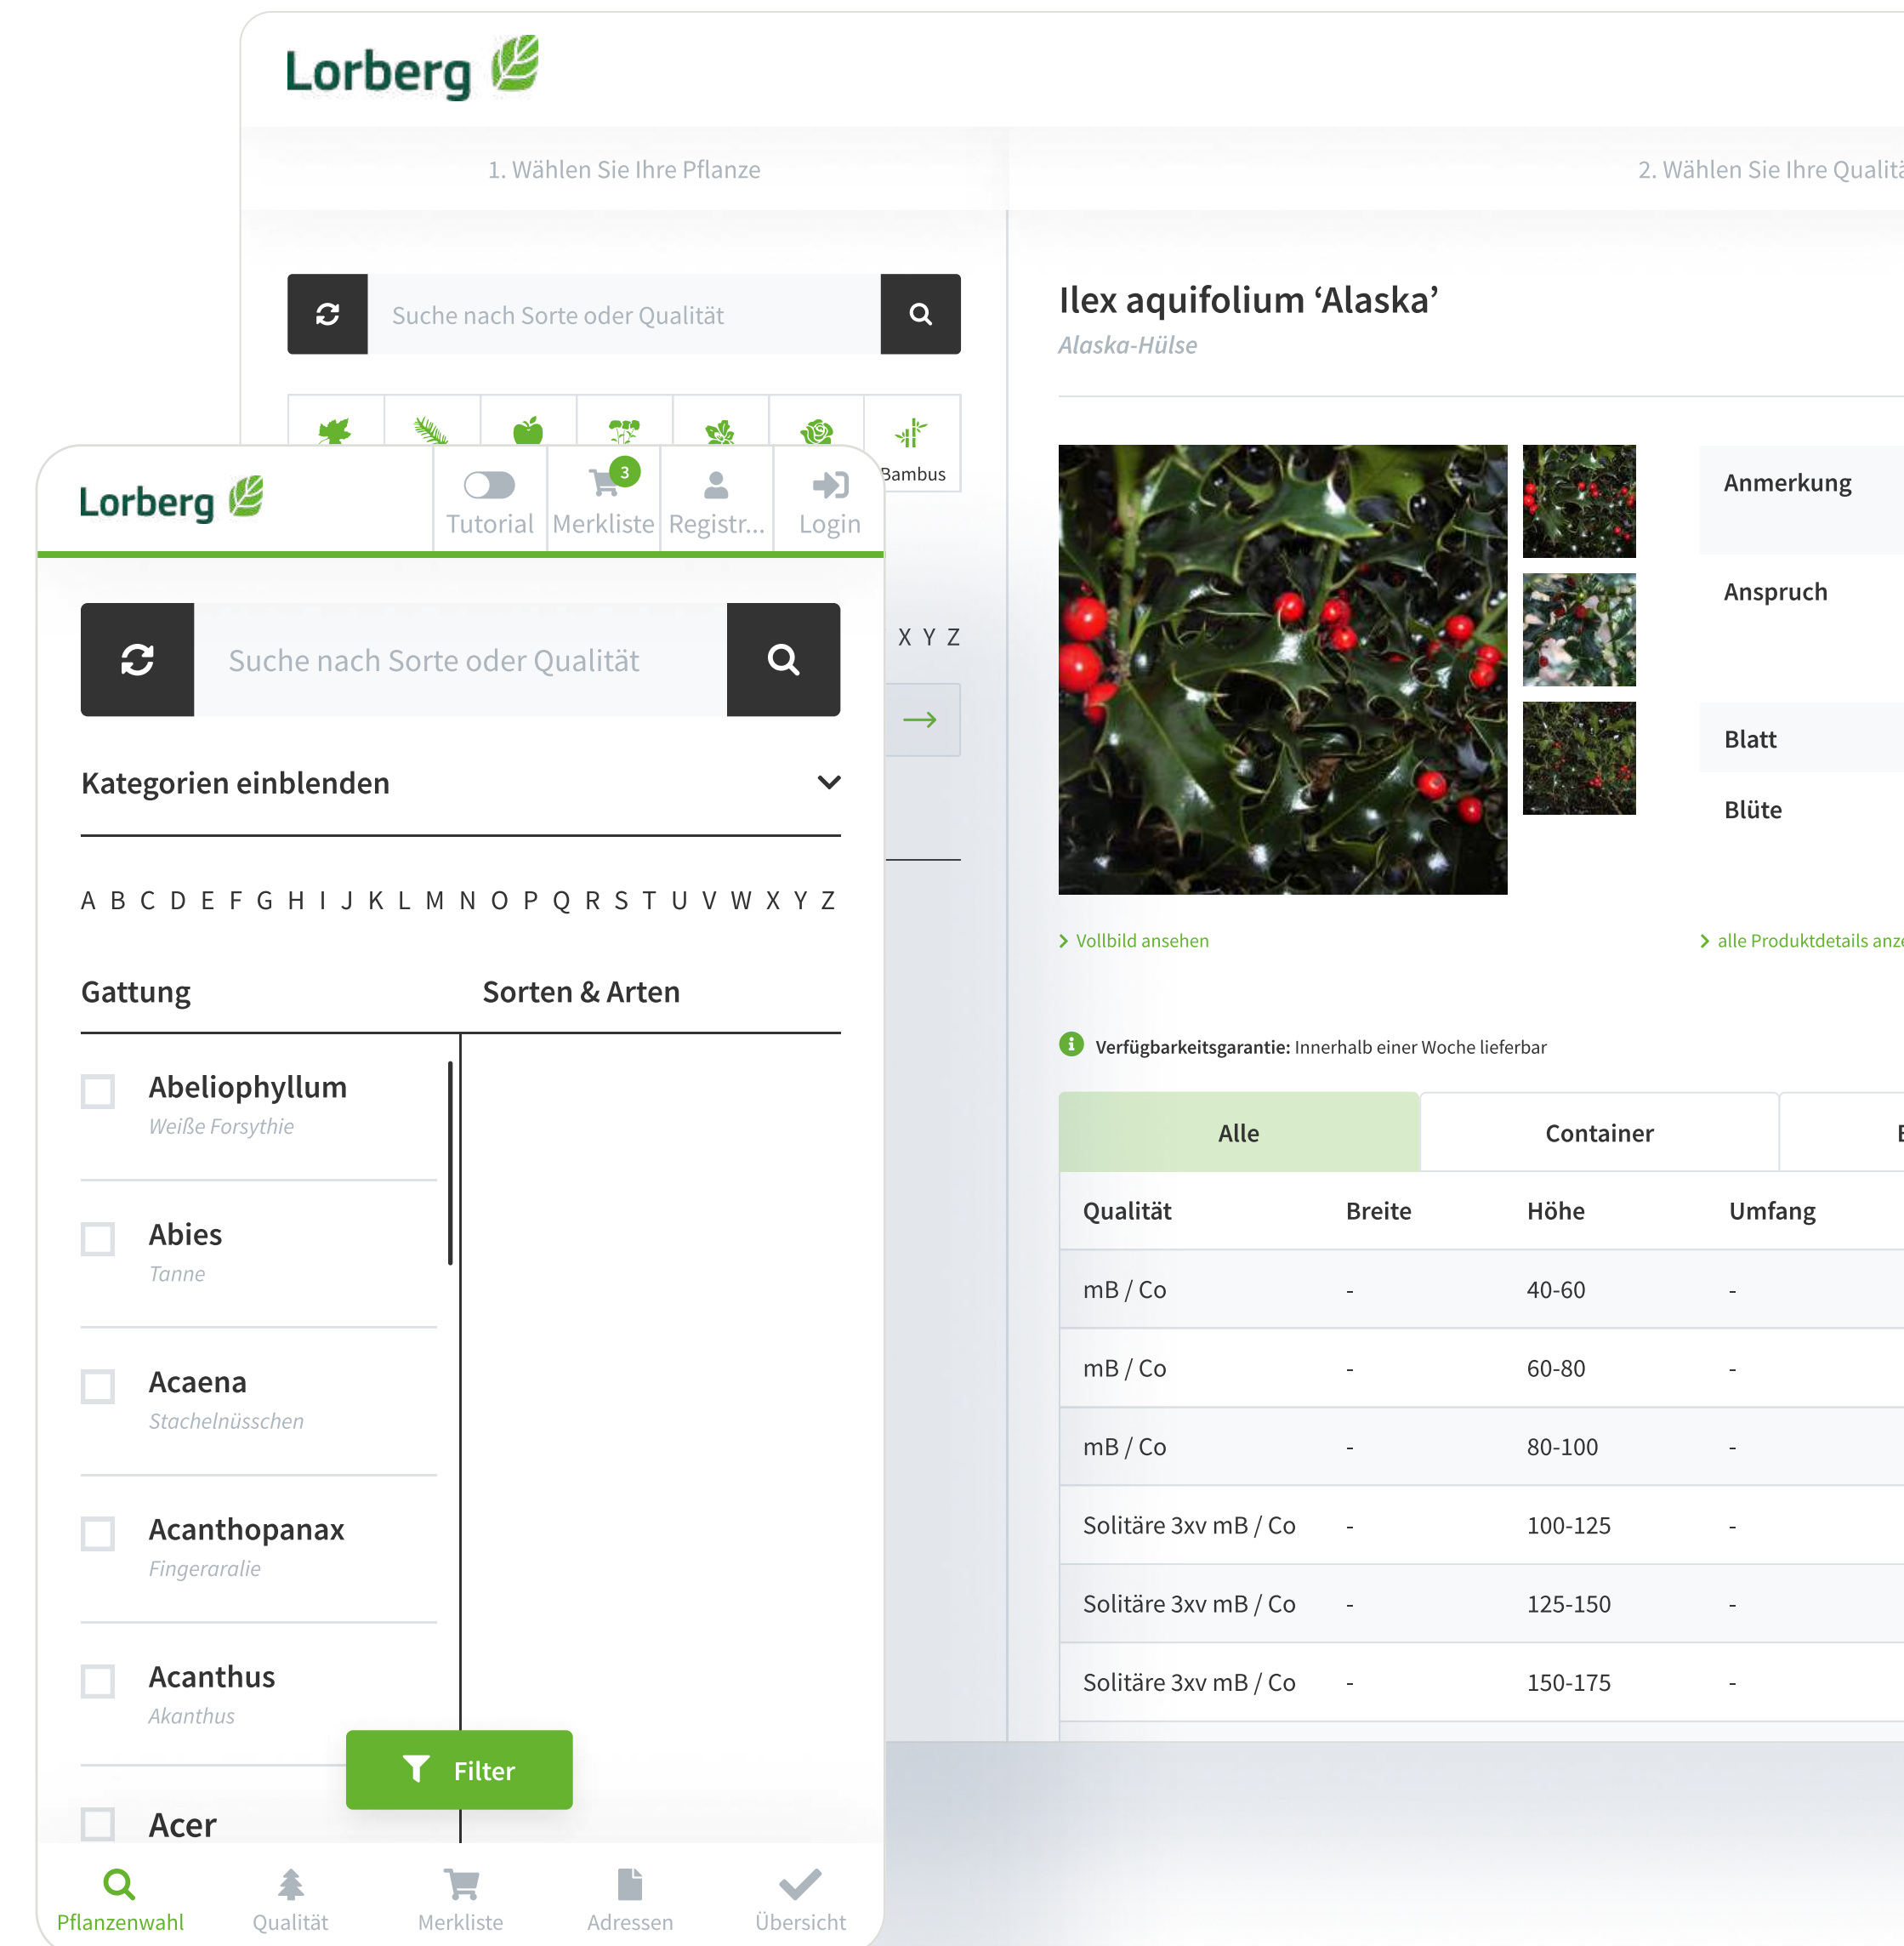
Lorberg

1. Wählen Sie Ihre Pflanze

2. Wählen Sie Ihre Qualit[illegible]

Suche nach Sorte oder Qualität

Bambus

X Y Z

Ilex aquifolium ‘Alaska’

Alaska-Hülse

Anmerkung

Anspruch

Blatt

Blüte

Vollbild ansehen

alle Produktdetails anz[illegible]

Verfügbarkeitsgarantie: Innerhalb einer Woche lieferbar

| Alle | Container | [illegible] |
|---|---|---|

| Qualität | Breite | Höhe | Umfang |
|---|---|---|---|
| mB / Co | - | 40-60 | - |
| mB / Co | - | 60-80 | - |
| mB / Co | - | 80-100 | - |
| Solitäre 3xv mB / Co | - | 100-125 | - |
| Solitäre 3xv mB / Co | - | 125-150 | - |
| Solitäre 3xv mB / Co | - | 150-175 | - |

Lorberg

Tutorial

3

Merkliste

Registr...

Login

Suche nach Sorte oder Qualität

Kategorien einblenden

A B C D E F G H I J K L M N O P Q R S T U V W X Y Z

Gattung

Sorten & Arten

Abeliophyllum
Weiße Forsythie

Abies
Tanne

Acaena
Stachelnüsschen

Acanthopanax
Fingeraralie

Acanthus
Akanthus

Acer

Filter

Pflanzenwahl

Qualität

Merkliste

Adressen

Übersicht